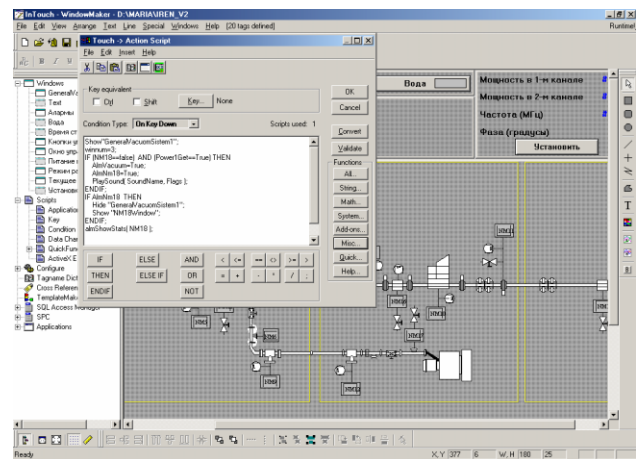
InTouch - WindowMaker - D:\MARIA\REN_V2
File Edit View Arrange Text Line Special Windows Help [20 tags defined]
Runtime!

Touch -> Action Script
File Edit Insert Help

Key equivalent
Ctrl Shift Key... None
Condition Type: On Key Down
Scripts used: 1

OK
Cancel
Convert
Validate

Show "GeneralVacuumSistem1";
winnum=3;
IF (NM18==false) AND (Power1Get==True) THEN
AlmVacuum=True;
AlmNm18=True;
PlaySound( SoundName, Flags );
ENDIF;
IF AlmNm18 THEN
Hide "GeneralVacuumSistem1";
Show "NM18Window";
ENDIF;
almShowStats( NM18 );

Functions
All...
String...
Math...
System...
Add-ons...
Misc...
Quick...
Help...

IF ELSE AND < <= == <> >= >
THEN ELSE IF OR = + - * / ;
ENDIF NOT

Windows
GeneralVa
Text
Аварии
Вода
Время ст
Кнопки уп
Окно упр
Питание
Режим ра
Текущее
Установк
Scripts
Application
Key
Condition
Data Chan
QuickFunc
ActiveX E
Configure
Tagname Dict
Cross Referen
TemplateMak
SQL Access Manager
SPC
Applications

Вода
Мощность в 1-м канале
Мощность в 2-м канале
Частота (МГц)
Фаза (градусы)
Установить

Ready
X,Y 377 6 W,H 180 25